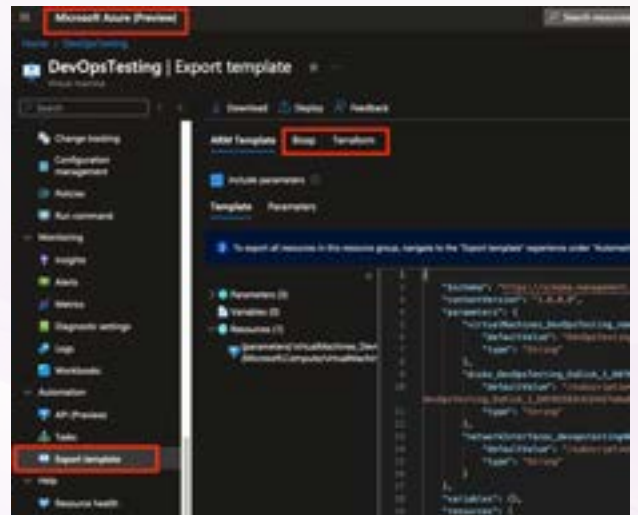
Microsoft Azure (Preview)

Search resources

Home > DevOpsTesting

DevOpsTesting | Export template

Virtual machine

Search

Download Deploy Feedback

Change tracking

Configuration management

Policies

Run command

Monitoring

Insights

Alerts

Metrics

Diagnostic settings

Logs

Workbooks

Automation

API (Preview)

Tasks

Export template

Help

Resource health

ARM Template Bicep Terraform

Include parameters

Template Parameters

To export all resources in this resource group, navigate to the "Export template" experience under "Automation"

Parameters (3)

Variables (0)

Resources (1)

[parameters('virtualMachines_DevOpsTesting_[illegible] (Microsoft.Compute/virtualMachines)

"$schema": "https://schema.management.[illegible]
"contentVersion": "1.0.0.0",
"parameters": {
"virtualMachines_DevOpsTesting_name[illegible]
"defaultValue": "DevOpsTesting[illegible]
"type": "String"
},
"disks_DevOpsTesting_OsDisk_1_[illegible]
"defaultValue": "/subscription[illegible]
DevOpsTesting_OsDisk_1_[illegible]
"type": "String"
},
"networkInterfaces_devopstesting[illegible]
"defaultValue": "/subscription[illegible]
"type": "String"
}
},
"variables": {},
"resources": [